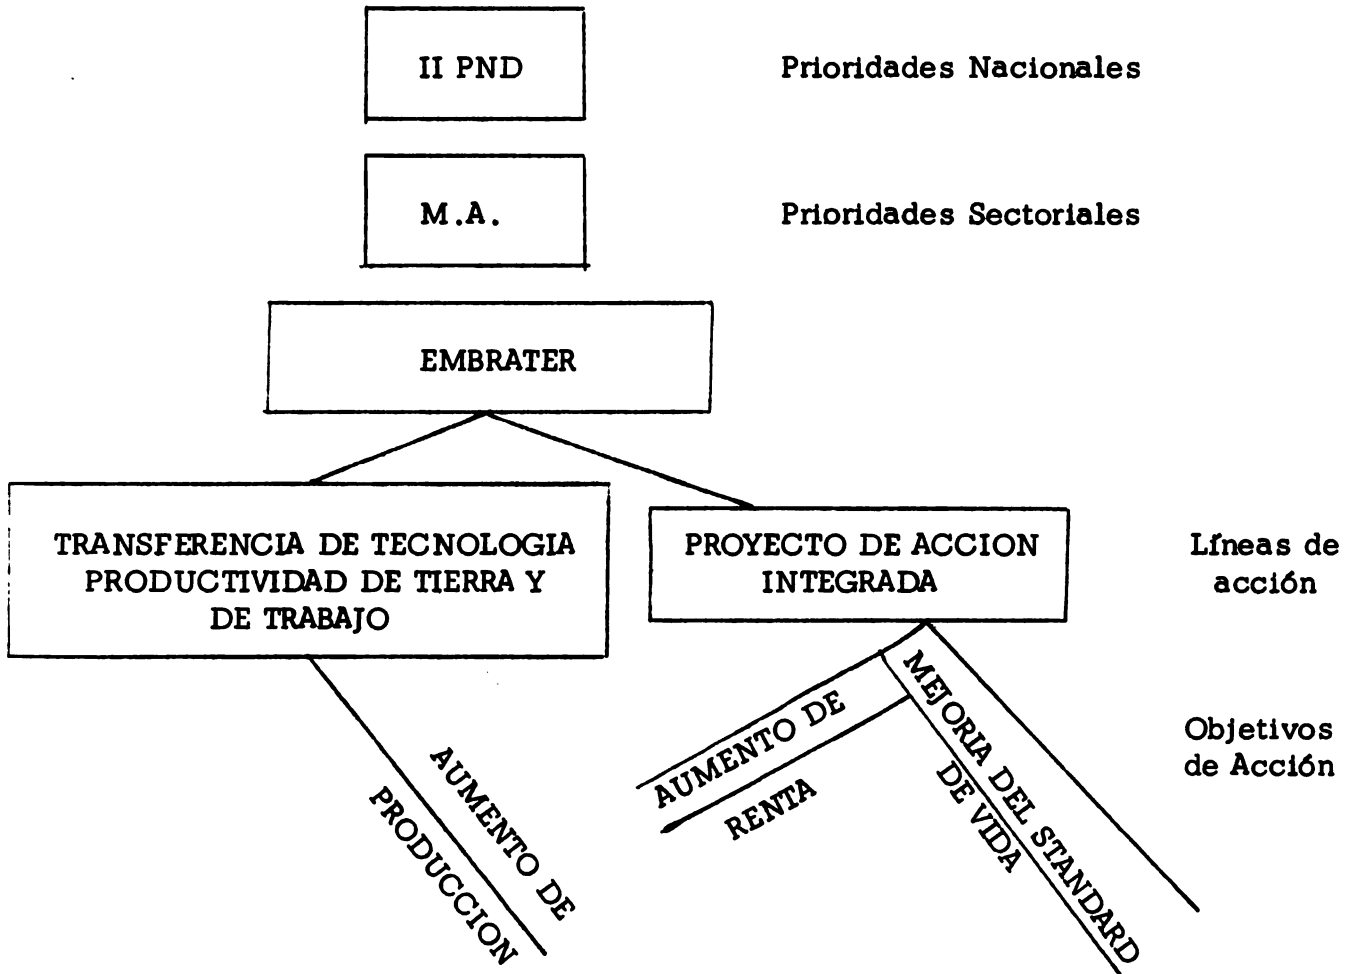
II PND

Prioridades Nacionales

M.A.

Prioridades Sectoriales

EMBRATER

TRANSFERENCIA DE TECNOLOGIA PRODUCTIVIDAD DE TIERRA Y DE TRABAJO

PROYECTO DE ACCION INTEGRADA

Líneas de acción

Objetivos de Acción

AUMENTO DE PRODUCCION

AUMENTO DE RENTA

MEJORIA DEL STANDARD DE VIDA